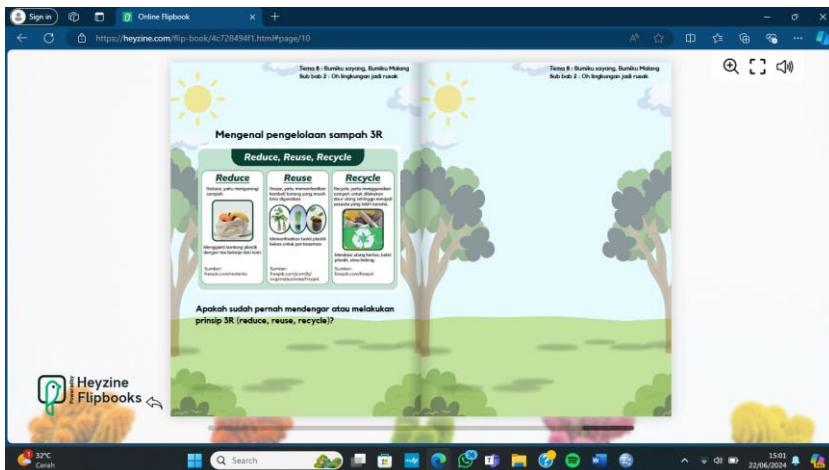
Sign in
Online Flipbook
https://heyzine.com/flip-book/4c728494f1.html#page/10

Tema 8 : Bumiku sayang, Bumiku Malang
Sub bab 2 : Oh lingkungan jadi rusak

Mengenal pengelolaan sampah 3R

Reduce, Reuse, Recycle

Reduce
Reduce, yaitu mengurangi sampah.
Mengganti kantong plastik dengan tas belanja dari kain.
Sumber: freepik.com/vectorviu

Reuse
Reuse, yaitu memanfaatkan kembali barang yang masih bisa digunakan.
Memanfaatkan botol plastik bekas untuk pot tanaman.
Sumber: freepik.com/pandiyi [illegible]

Recycle
Recycle, yaitu menggunakan sampah untuk diolah/ didaur ulang sehingga menjadi sesuatu yang lebih berguna.
Membuat ulang kertas, botol plastik, atau kaleng.
Sumber: freepik.com/freepik

Apakah sudah pernah mendengar atau melakukan prinsip 3R (reduce, reuse, recycle)?

Tema 8 : Bumiku sayang, Bumiku Malang
Sub bab 2 : Oh lingkungan jadi rusak

Heyzine Flipbooks

32°C
Cerah
Search
15:01
22/06/2024